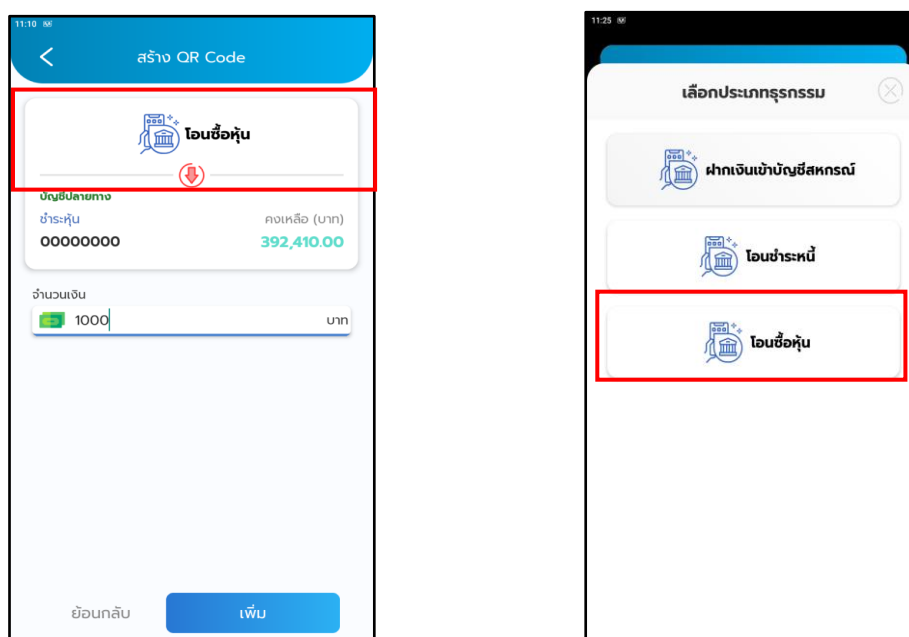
11:10

สร้าง QR Code

โอนซื้อหุ้น

บัญชีปลายทาง

ชำระหุ้น

คงเหลือ (บาท)

00000000

392,410.00

จำนวนเงิน

1000

บาท

ย้อนกลับ

เพิ่ม

11:25

เลือกประเภทธุรกรรม

ฝากเงินเข้าบัญชีสหกรณ์

โอนชำระหนี้

โอนซื้อหุ้น